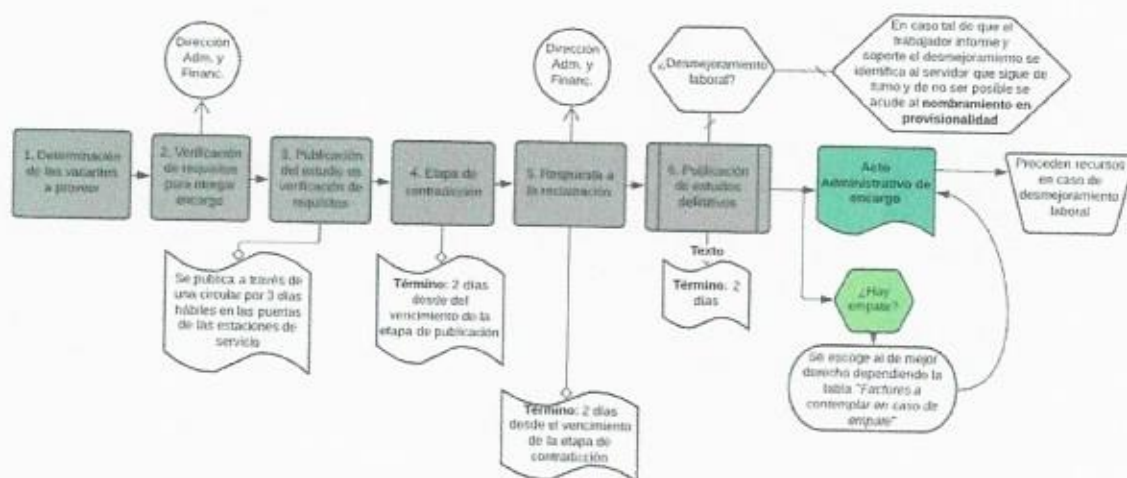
Dirección Adm. y Financ.

1. Determinación de las vacantes a proveer

2. Verificación de requisitos para otorgar encargo

3. Publicación del estudio de verificación de requisitos

Se publica a través de una circular por 3 días hábiles en las puertas de las estaciones de servicio

4. Etapa de contradicción

Término: 2 días desde del vencimiento de la etapa de publicación

Dirección Adm. y Financ.

5. Respuesta a la reclamación

Término: 2 días desde el vencimiento de la etapa de contradicción

¿Desmejoramiento laboral?

En caso tal de que el trabajador informe y soporte el desmejoramiento se identifica al servidor que sigue de turno y de no ser posible se acude al nombramiento en provisionalidad

6. Publicación de estudios definitivos

Texto

Término: 2 días

Acto Administrativo de encargo

Proceden recursos en caso de desmejoramiento laboral

¿Hay empate?

Se escoge al de mejor derecho dependiendo la tabla "Factores a contemplar en caso de empate"